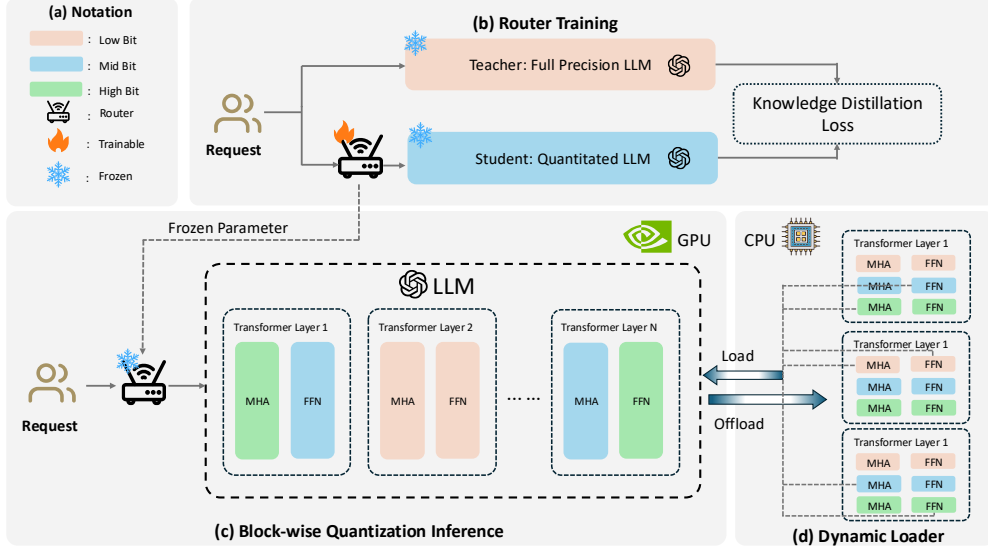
(a) Notation

: Low Bit

: Mid Bit

: High Bit

: Router

: Trainable

: Frozen

(b) Router Training

Request

Teacher: Full Precision LLM

Student: Quantitated LLM

Knowledge Distillation Loss

Frozen Parameter

GPU

LLM

Transformer Layer 1

MHA

FFN

Transformer Layer 2

MHA

FFN

Transformer Layer N

MHA

FFN

Request

Load

Offload

(c) Block-wise Quantization Inference

CPU

Transformer Layer 1

MHA FFN

MHA FFN

MHA FFN

Transformer Layer 1

MHA FFN

MHA FFN

MHA FFN

Transformer Layer 1

MHA FFN

MHA FFN

MHA FFN

(d) Dynamic Loader